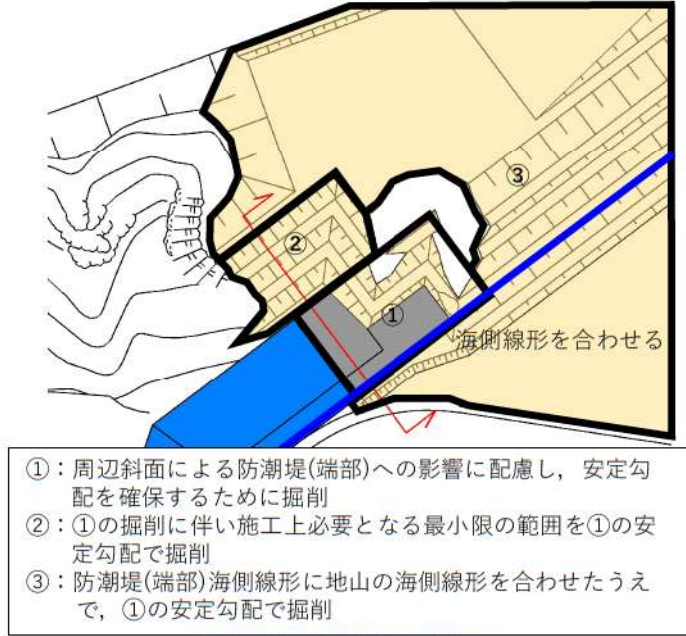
③

②

①

海側線形を合わせる

①：周辺斜面による防潮堤(端部)への影響に配慮し，安定勾配を確保するために掘削
②：①の掘削に伴い施工上必要となる最小限の範囲を①の安定勾配で掘削
③：防潮堤(端部)海側線形に地山の海側線形を合わせたうえで，①の安定勾配で掘削